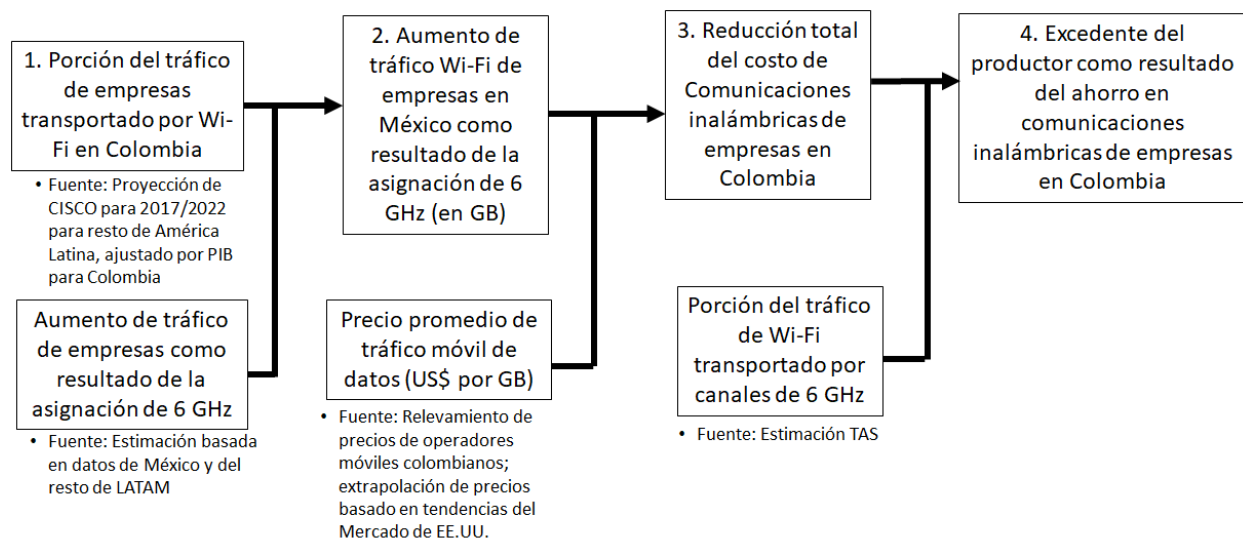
1. Porción del tráfico de empresas transportado por Wi-Fi en Colombia

• Fuente: Proyección de CISCO para 2017/2022 para resto de América Latina, ajustado por PIB para Colombia

Aumento de tráfico de empresas como resultado de la asignación de 6 GHz

• Fuente: Estimación basada en datos de México y del resto de LATAM

2. Aumento de tráfico Wi-Fi de empresas en México como resultado de la asignación de 6 GHz (en GB)

Precio promedio de tráfico móvil de datos (US$ por GB)

• Fuente: Relevamiento de precios de operadores móviles colombianos; extrapolación de precios basado en tendencias del Mercado de EE.UU.

3. Reducción total del costo de Comunicaciones inalámbricas de empresas en Colombia

Porción del tráfico de Wi-Fi transportado por canales de 6 GHz

• Fuente: Estimación TAS

4. Excedente del productor como resultado del ahorro en comunicaciones inalámbricas de empresas en Colombia